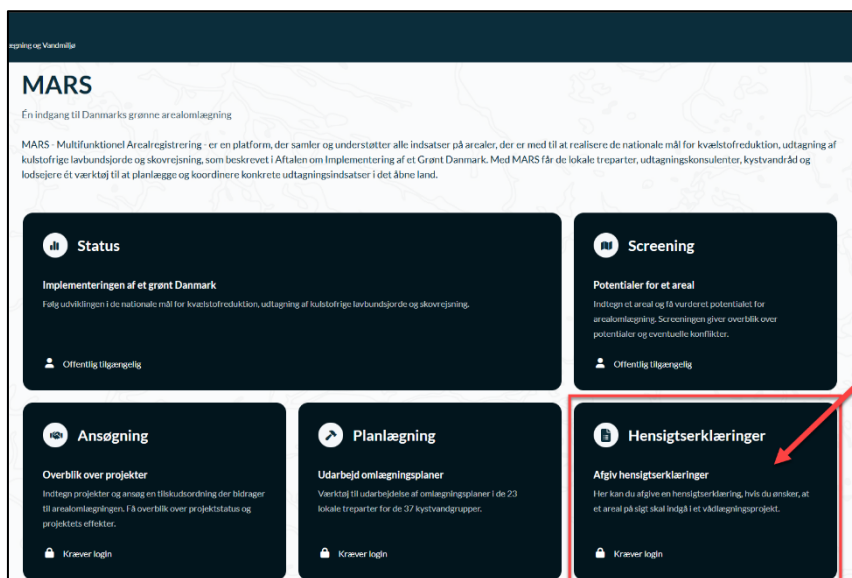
ægning og Vandmiljø

MARS

Én indgang til Danmarks grønne arealomlægning

MARS - Multifunktionel Arealregistrering - er en platform, der samler og understøtter alle indsatser på arealer, der er med til at realisere de nationale mål for kvælstofreduktion, udtagning af kulstofrige lavbundsjorde og skovrejsning, som beskrevet i Aftalen om Implementering af et Grønt Danmark. Med MARS får de lokale treparter, udtagningskonsulenter, kystvandråd og lodsejere ét værktøj til at planlægge og koordinere konkrete udtagningsindsatser i det åbne land.

Status

Implementeringen af et grønt Danmark

Følg udviklingen i de nationale mål for kvælstofreduktion, udtagning af kulstofrige lavbundsjorde og skovrejsning.

Offentlig tilgængelig

Screening

Potentialer for et areal

Indtegn et areal og få vurderet potentialet for arealomlægning. Screeningen giver overblik over potentialer og eventuelle konflikter.

Offentlig tilgængelig

Ansøgning

Overblik over projekter

Indtegn projekter og ansøg en tilskudsordning der bidrager til arealomlægningen. Få overblik over projektstatus og projektets effekter.

Kræver login

Planlægning

Udarbejd omlægningsplaner

Værktøj til udarbejdelse af omlægningsplaner i de 23 lokale treparter for de 37 kystvandgrupper.

Kræver login

Hensigtserklæringer

Afgiv hensigtserklæringer

Her kan du afgive en hensigtserklæring, hvis du ønsker, at et areal på sigt skal indgå i et vådlægningsprojekt.

Kræver login